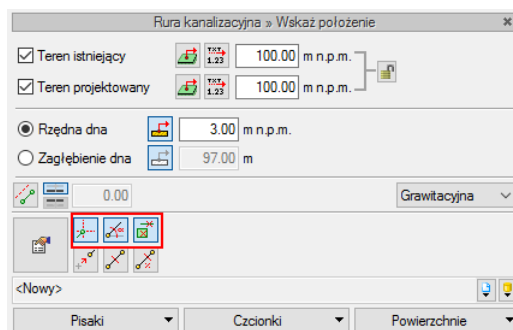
Rura kanalizacyjna » Wskaż położenie

Teren istniejący
TXT 1.23
100.00
m n.p.m.

Teren projektowany
TXT 1.23
100.00
m n.p.m.

Rzędna dna
3.00
m n.p.m.

Zagłębienie dna
97.00
m

0.00

Grawitacyjna

<Nowy>

Pisaki
Czcionki
Powierzchnie